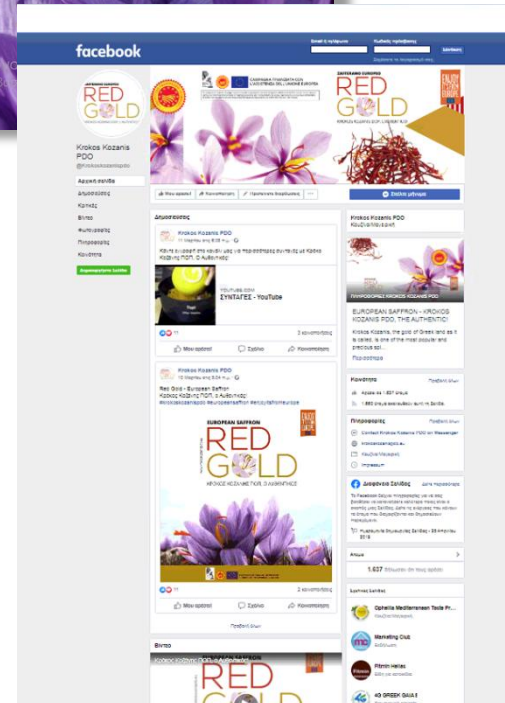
facebook

Email ή τηλέφωνο
Κωδικός πρόσβασης
Σύνδεση

RED GOLD

Krokos Kozanis PDO
@KrokosKozanisPdo

Αρχική σελίδα
Δημοσιεύσεις
Κριτικές
Βίντεο
Φωτογραφίες
Πληροφορίες
Κοινότητα

Δημιουργήστε Σελίδα

SAFFRONS EUROPE
RED GOLD
KROKOS KOZANIS PDO, THE AUTHENTIC!

ENJOY IT'S FROM EUROPE

Μου αρέσει
Κοινοποίηση
Προτείνετε διορθώσεις
Στείλε μήνυμα

Δημοσιεύσεις

Krokos Kozanis PDO
11 Μαρτίου στις 8:08 π.μ.

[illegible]

YOUTUBE.COM
ΣΥΝΤΑΓΕΣ - YouTube

Μου αρέσει
Σχόλιο
Κοινοποίηση

Krokos Kozanis PDO
10 Μαρτίου στις 8:04 π.μ.

Red Gold - European Saffron
Κρόκος Κοζάνης ΠΟΠ, ο Αυθεντικός!
#krokoskozanispdo #europeansaffron #enjoyitsfromeurope

EUROPEAN SAFFRON
RED GOLD
ΚΡΟΚΟΣ ΚΟΖΑΝΗΣ ΠΟΠ, Ο ΑΥΘΕΝΤΙΚΟΣ!

2 κοινοποιήσεις

Μου αρέσει
Σχόλιο
Κοινοποίηση

Προβολή όλων

Βίντεο

Krokos Kozanis PDO
Κουζίνα/μαγειρική

ΠΛΗΡΟΦΟΡΙΕΣ KROKOS KOZANIS PDO

EUROPEAN SAFFRON - KROKOS KOZANIS PDO, THE AUTHENTIC!

Krokos Kozanis, the gold of Greek land as it is called, is one of the most popular and precious spi...

Περισσότερα

Κοινότητα
Προβολή όλων

Αρέσει σε 1.637 άτομα

1.668 άτομα ακολουθούν τη Σελίδα

Πληροφορίες
Προβολή όλων

Contact Krokos Kozanis PDO on Messenger
krokoskozanispdo.eu
Κουζίνα/Μαγειρική
Impressum

Διαφάνεια Σελίδας
Δείτε περισσότερα

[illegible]

Άτομα

1.637 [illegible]

Σχετικές Σελίδες

Ophelia Mediterranean Taste Pr...

Marketing Club

Pitmin Hellas

40 GREEK GAIA I